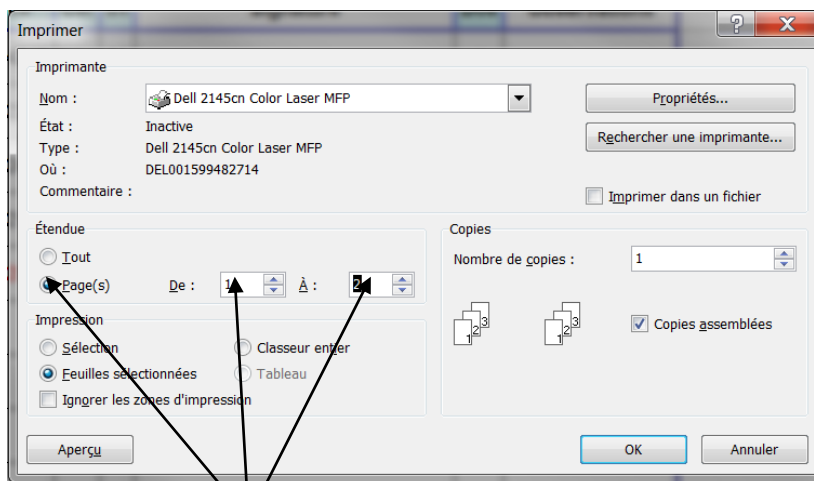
Imprimer

Imprimante

Nom : Dell 2145cn Color Laser MFP

Propriétés...

État : Inactive

Type : Dell 2145cn Color Laser MFP

Où : DEL001599482714

Rechercher une imprimante...

Commentaire :

Imprimer dans un fichier

Étendue

Tout

Page(s) De : 1 À : 2

Copies

Nombre de copies : 1

Copies assemblées

Impression

Sélection

Classeur entier

Feuilles sélectionnées

Tableau

Ignorer les zones d'impression

Aperçu

OK

Annuler